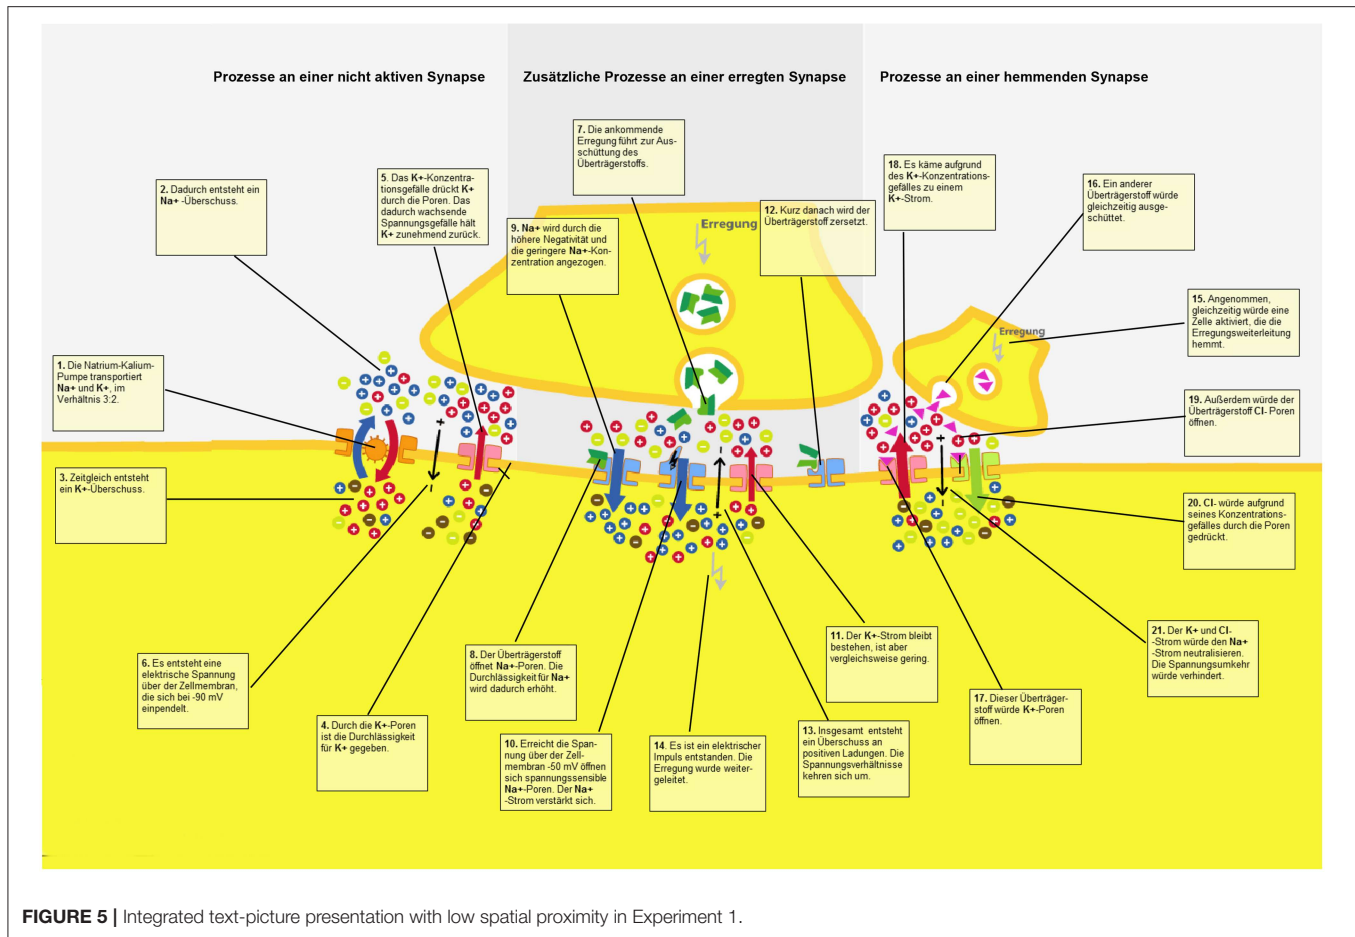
Prozesse an einer nicht aktiven Synapse

Zusätzliche Prozesse an einer erregten Synapse

Prozesse an einer hemmenden Synapse

7. Die ankommende Erregung führt zur Ausschüttung des Überträgerstoffs.

18. Es käme aufgrund des K+-Konzentrationsgefälles zu einem K+-Strom.

16. Ein anderer Überträgerstoff würde gleichzeitig ausgeschüttet.

2. Dadurch entsteht ein Na+ -Überschuss.

5. Das K+-Konzentrationsgefälle drückt K+ durch die Poren. Das dadurch wachsende Spannungsgefälle hält K+ zunehmend zurück.

9. Na+ wird durch die höhere Negativität und die geringere Na+-Konzentration angezogen.

Erregung

12. Kurz danach wird der Überträgerstoff zersetzt.

15. Angenommen, gleichzeitig würde eine Zelle aktiviert, die die Erregungsweiterleitung hemmt.

Erregung

1. Die Natrium-Kalium-Pumpe transportiert Na+ und K+, im Verhältnis 3:2.

19. Außerdem würde der Überträgerstoff Cl- Poren öffnen.

3. Zeitgleich entsteht ein K+-Überschuss.

20. Cl- würde aufgrund seines Konzentrationsgefälles durch die Poren gedrückt.

11. Der K+-Strom bleibt bestehen, ist aber vergleichsweise gering.

21. Der K+ und Cl- -Strom würde den Na+ -Strom neutralisieren. Die Spannungsumkehr würde verhindert.

6. Es entsteht eine elektrische Spannung über der Zellmembran, die sich bei -90 mV einpendelt.

8. Der Überträgerstoff öffnet Na+-Poren. Die Durchlässigkeit für Na+ wird dadurch erhöht.

17. Dieser Überträgerstoff würde K+-Poren öffnen.

4. Durch die K+-Poren ist die Durchlässigkeit für K+ gegeben.

13. Insgesamt entsteht ein Überschuss an positiven Ladungen. Die Spannungsverhältnisse kehren sich um.

10. Erreicht die Spannung über der Zellmembran -50 mV öffnen sich spannungssensible Na+-Poren. Der Na+ -Strom verstärkt sich.

14. Es ist ein elektrischer Impuls entstanden. Die Erregung wurde weitergeleitet.

FIGURE 5 | Integrated text-picture presentation with low spatial proximity in Experiment 1.